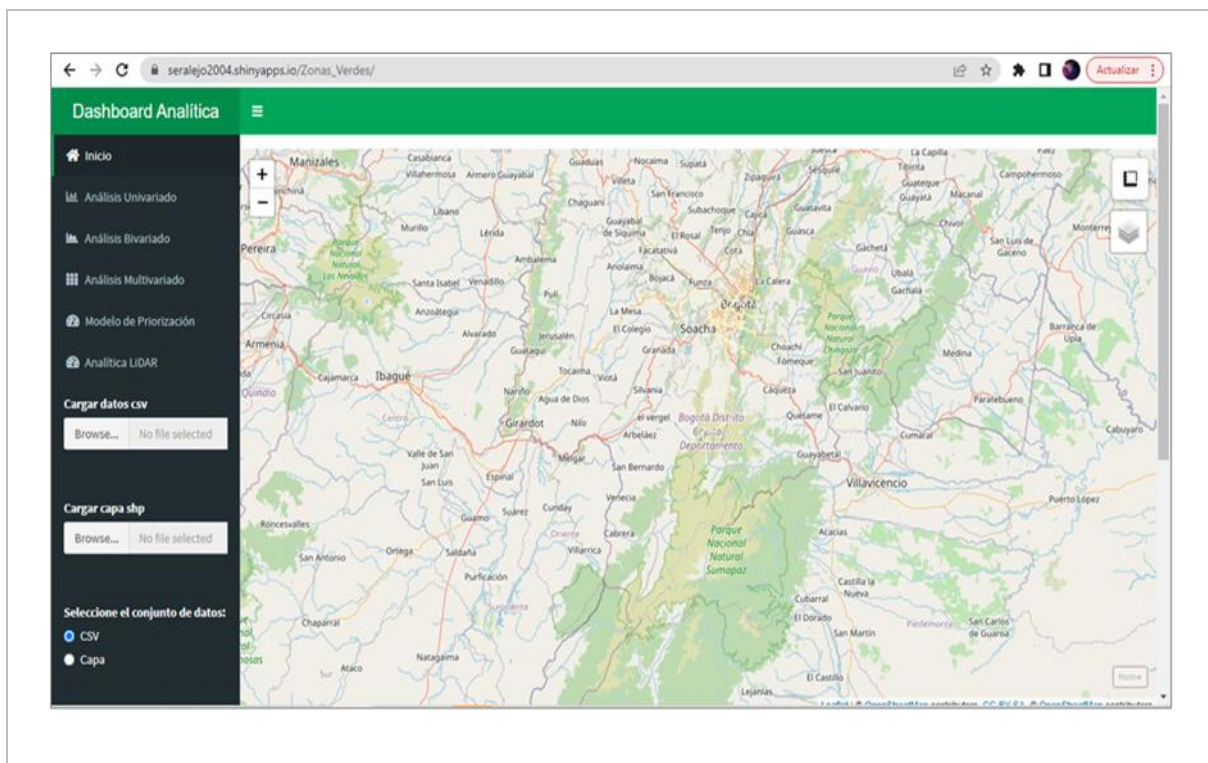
seralejo2004.shinyapps.io/Zonas_Verdes/

Actualizar

Dashboard Analítica

Inicio

Análisis Univariado

Análisis Bivariado

Análisis Multivariado

Modelo de Priorización

Analítica LiDAR

Cargar datos csv

Browse... No file selected

Cargar capa shp

Browse... No file selected

Seleccione el conjunto de datos:

CSV

Capa

+
−

Manizales Casabianca Villahermosa Armero Guayabal Guaduas Nocaima Supatá Zipaquirá Sesquilé La Capilla Tibirita Guateque Guayatá Macanal Campohermoso Villeta Chaguani San Francisco Subachoque Cajicá Guatavita Líbano Murillo Lérida Guayabal de Síquima El Rosal Tenjo Chía Guasca Chivor Monterrey Pereira Parque Nacional Natural Los Nevados Ambalema Facatativá Cota Gachetá San Luis de Gaceno Anolaima Bojacá Funza La Calera Ubalá Gachalá Santa Isabel Venadillo Bogotá Puli La Mesa Circasia Anzoátegui El Colegio Soacha Parque Nacional Natural Chingaza Barranca de Upía Alvarado Jerusalén Armenia Guataquí Granada Choachí Fómeque Medina Cajamarca Ibagué Tocaima Viotá San Juanito Quindío Silvania Cáqueza Paratebueno Nariño Agua de Dios Quetame El Calvario Girardot Nilo el vergel Bogotá Distrito Capital Departamento Cumaral Cabuyaro Valle de San Juan Arbeláez Guayabetal San Luis Melgar San Bernardo Villavicencio Espinal Puerto López Venecia Roncesvalles Guamo Suárez Cunday Cabrera Oriente Parque Nacional Natural Sumapaz Acacias Ortega Saldaña Villarrica San Antonio Purificación Castilla la Nueva Cubarral Chaparral El Dorado San Martín Piedemonte San Carlos de Guaroa Natagaima Ataco El Castillo Lejanías

Home

Leaflet | © OpenStreetMap contributors, CC-BY-SA, © OpenStreetMap contributors